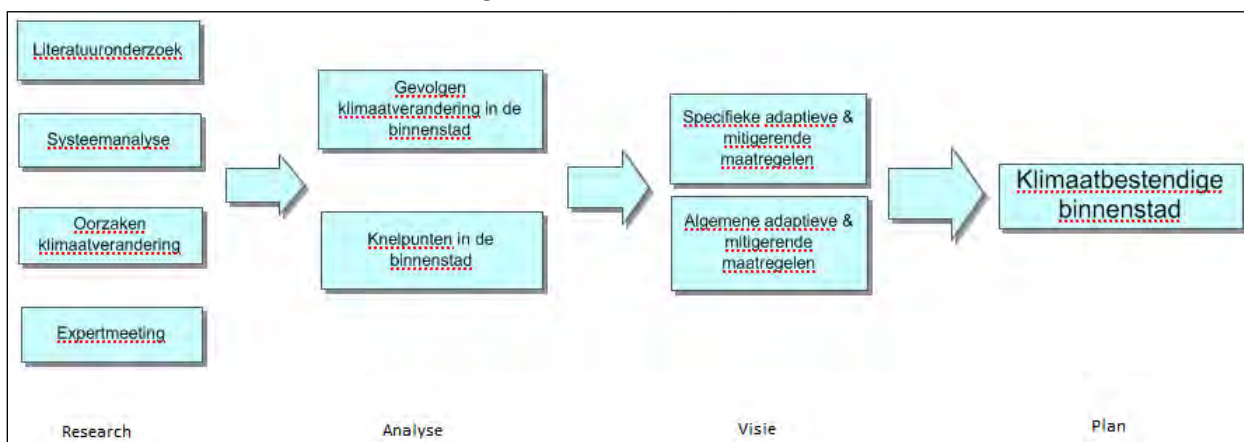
Literatuuronderzoek

Systeemanalyse

Oorzaken klimaatverandering

Expertmeeting

Gevolgen klimaatverandering in de binnenstad

Knelpunten in de binnenstad

Specifieke adaptieve & mitigerende maatregelen

Algemene adaptieve & mitigerende maatregelen

Klimaatbestendige binnenstad

Research

Analyse

Visie

Plan